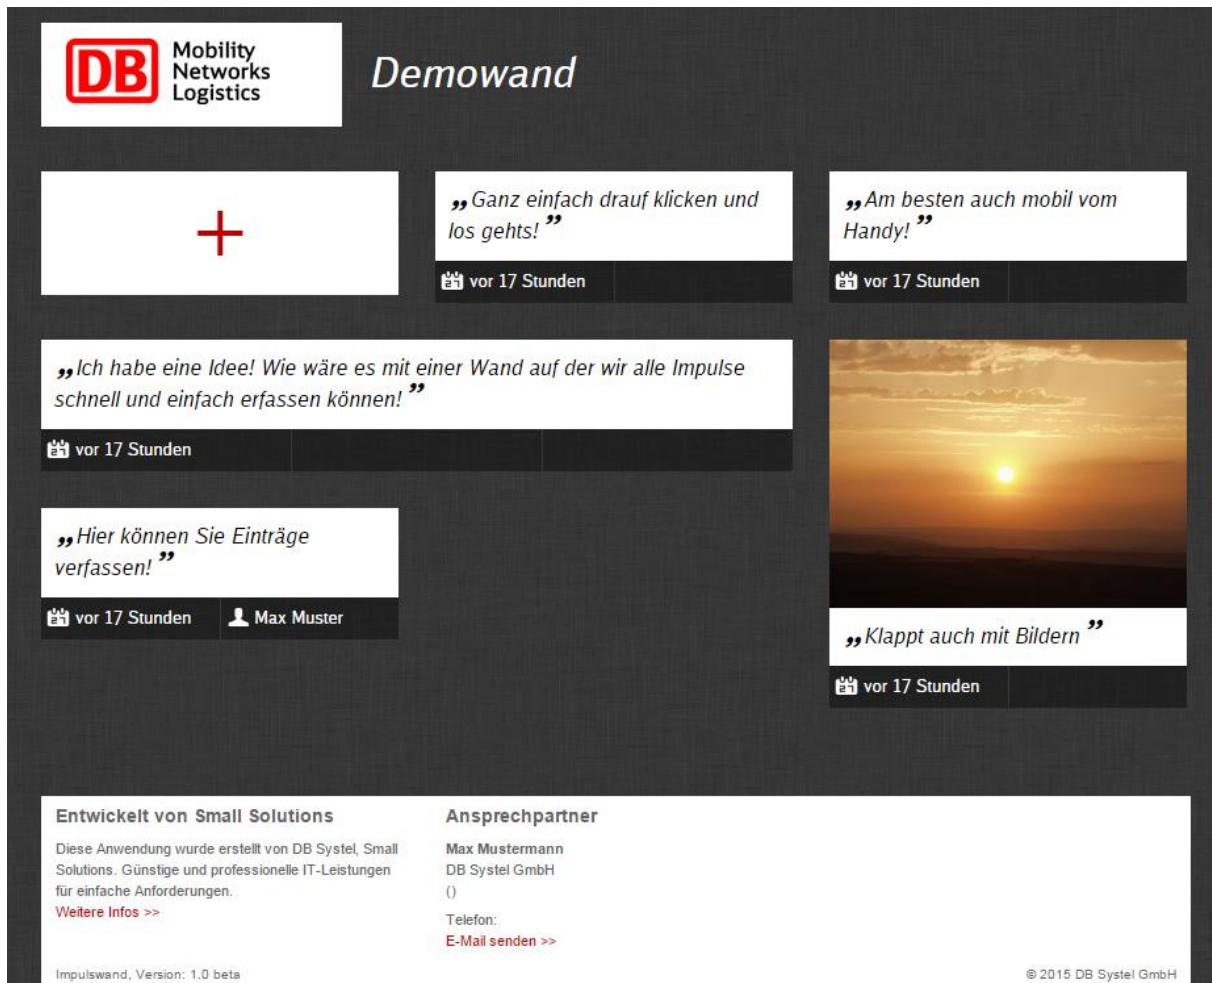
DB Mobility Networks Logistics

Demowand

+

„Ganz einfach drauf klicken und los gehts!"

vor 17 Stunden

„Am besten auch mobil vom Handy!"

vor 17 Stunden

„Ich habe eine Idee! Wie wäre es mit einer Wand auf der wir alle Impulse schnell und einfach erfassen können!"

vor 17 Stunden

„Hier können Sie Einträge verfassen!"

vor 17 Stunden Max Muster

„Klappt auch mit Bildern"

vor 17 Stunden

Entwickelt von Small Solutions

Diese Anwendung wurde erstellt von DB Systel, Small Solutions. Günstige und professionelle IT-Leistungen für einfache Anforderungen.

Weitere Infos >>

Ansprechpartner

Max Mustermann
DB Systel GmbH
()

Telefon:
E-Mail senden >>

Impulswand, Version: 1.0 beta

© 2015 DB Systel GmbH